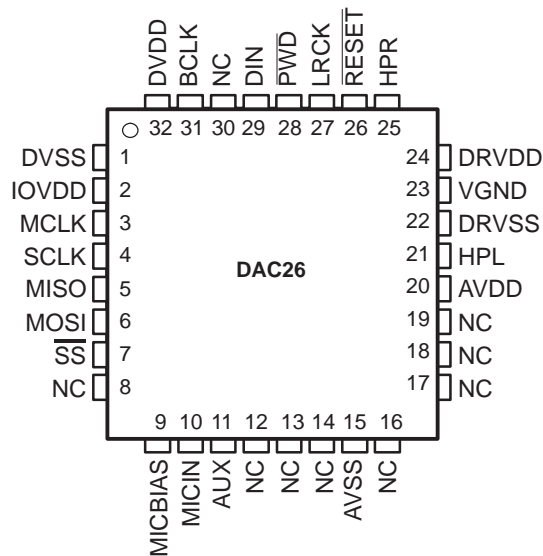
DVDD BCLK NC DIN $\overline{PWD}$ LRCK $\overline{RESET}$ HPR

32 31 30 29 28 27 26 25

DVSS 1
IOVDD 2
MCLK 3
SCLK 4
MISO 5
MOSI 6
$\overline{SS}$ 7
NC 8

24 DRVDD
23 VGND
22 DRVSS
21 HPL
20 AVDD
19 NC
18 NC
17 NC

DAC26

9 10 11 12 13 14 15 16

MICBIAS MICIN AUX NC NC NC AVSS NC